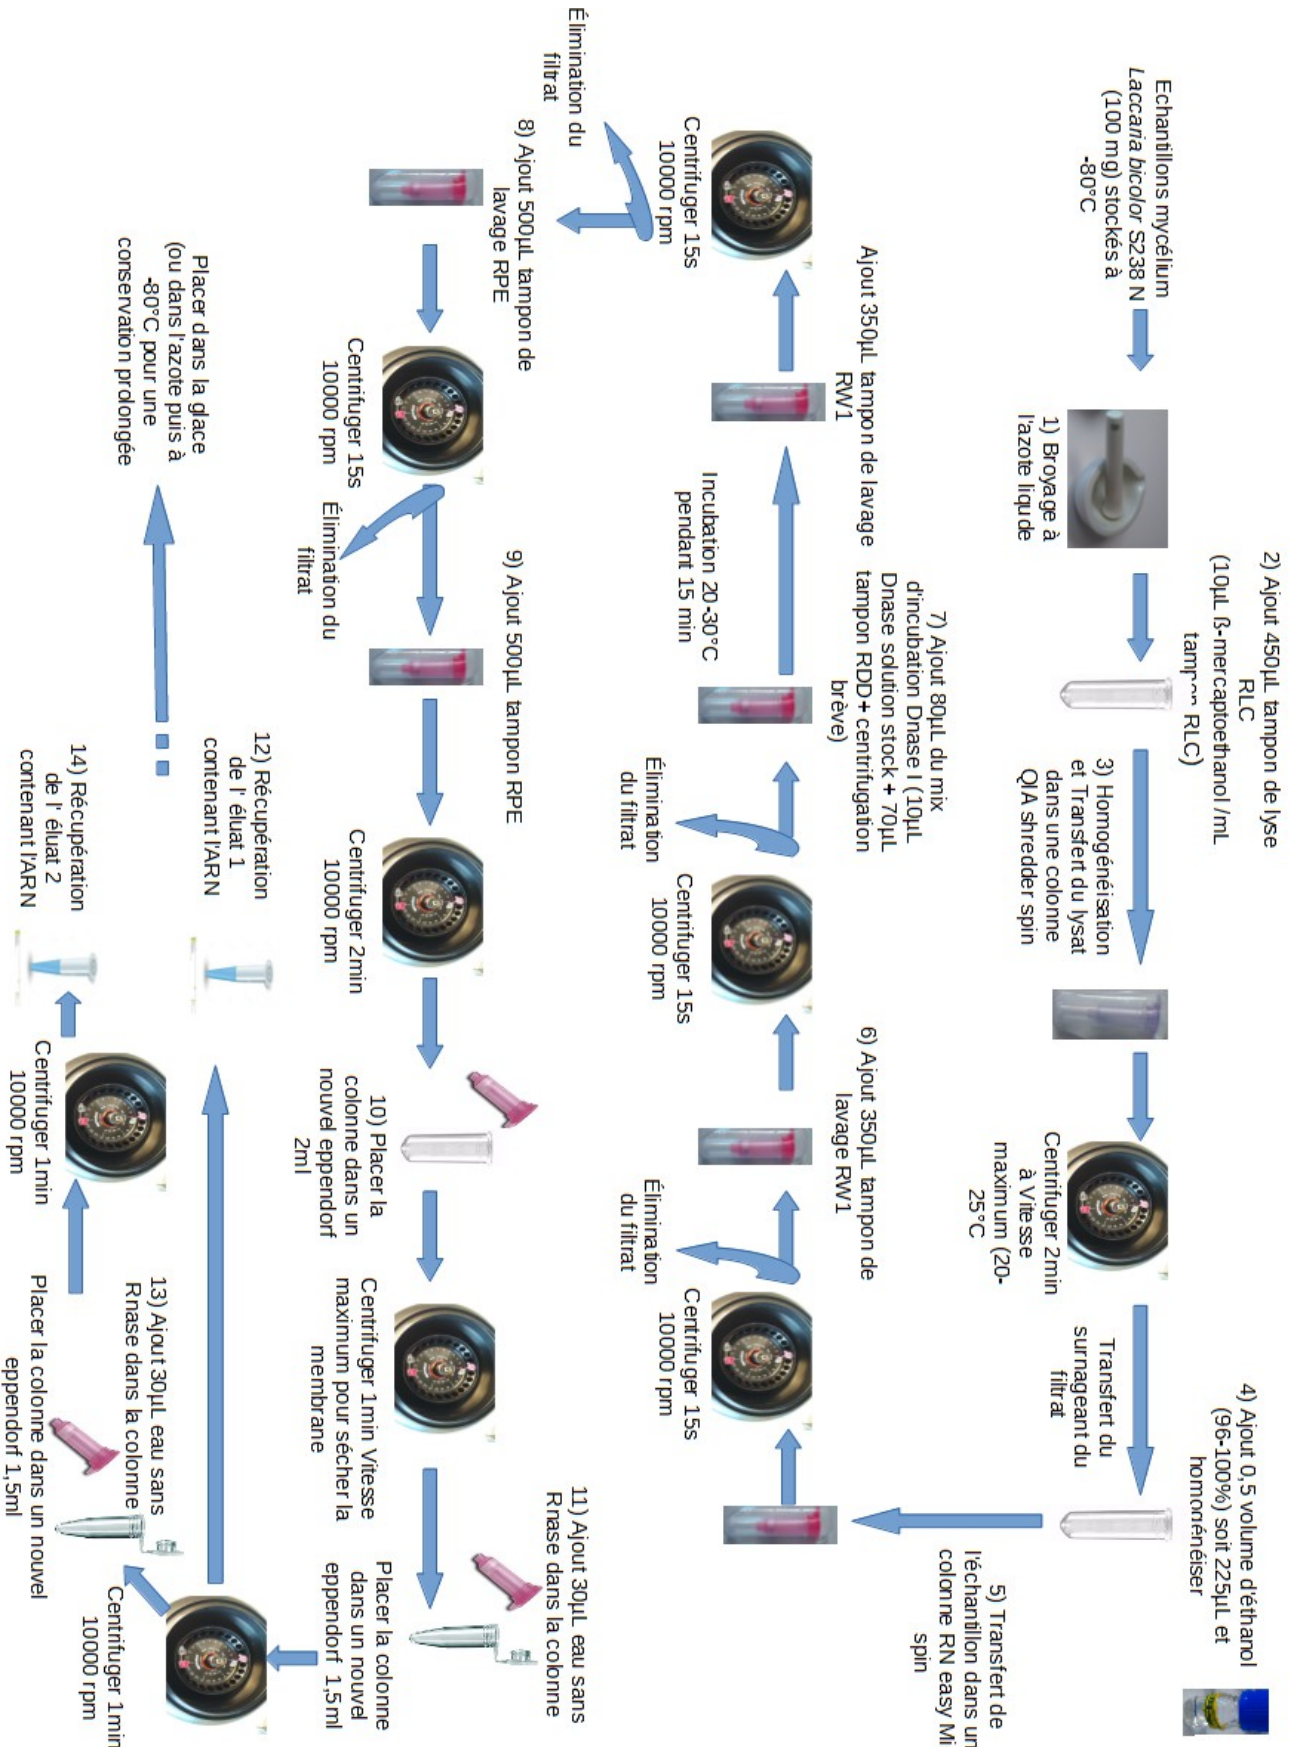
Echantillons mycélium *Laccaria bicolor* S238 N (100 mg) stockés à -80°C

1) Broyage à l'azote liquide

2) Ajout 450µL tampon de lyse RLC (10µL ß-mercaptoethanol /mL tamp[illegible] RLC)

3) Homogénéisation et Transfert du lysat dans une colonne QIA shredder spin

Centrifuger 2min à Vitesse maximum (20-25°C

Transfert du surnageant du filtrat

4) Ajout 0,5 volume d'éthanol (96-100%) soit 225µL et homogénéiser

5) Transfert de l'échantillon dans un colonne RN easy Mi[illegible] spin

Centrifuger 15s 10000 rpm

Élimination du filtrat

6) Ajout 350µL tampon de lavage RW1

Centrifuger 15s 10000 rpm

Élimination du filtrat

7) Ajout 80µL du mix d'incubation Dnase I (10µL Dnase solution stock + 70µL tampon RDD + centrifugation brève)

Incubation 20-30°C pendant 15 min

Ajout 350µL tampon de lavage RW1

Centrifuger 15s 10000 rpm

Élimination du filtrat

8) Ajout 500µL tampon de lavage RPE

Centrifuger 15s 10000 rpm

Élimination du filtrat

9) Ajout 500µL tampon RPE

Centrifuger 2min 10000 rpm

10) Placer la colonne dans un nouvel ependorf 2ml

Centrifuger 1min Vitesse maximum pour sécher la membrane

11) Ajout 30µL eau sans Rnase dans la colonne

Placer la colonne dans un nouvel ependorf 1,5ml

Centrifuger 1min 10000 rpm

12) Récupération de l' éluat 1 contenant l'ARN

13) Ajout 30µL eau sans Rnase dans la colonne

Placer la colonne dans un nouvel ependorf 1,5ml

Centrifuger 1min 10000 rpm

14) Récupération de l' éluat 2 contenant l'ARN

Placer dans la glace (ou dans l'azote puis à -80°C pour une conservation prolongée